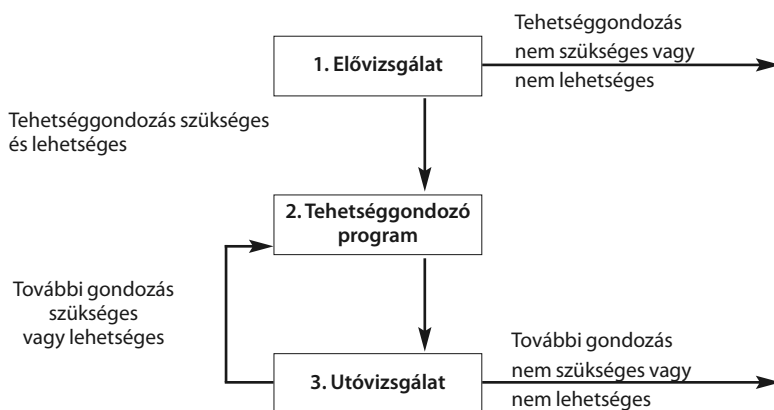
1. Elővizsgálat

Tehetséggondozás nem szükséges vagy nem lehetséges

Tehetséggondozás szükséges és lehetséges

2. Tehetséggondozó program

További gondozás szükséges vagy lehetséges

3. Utóvizsgálat

További gondozás nem szükséges vagy nem lehetséges